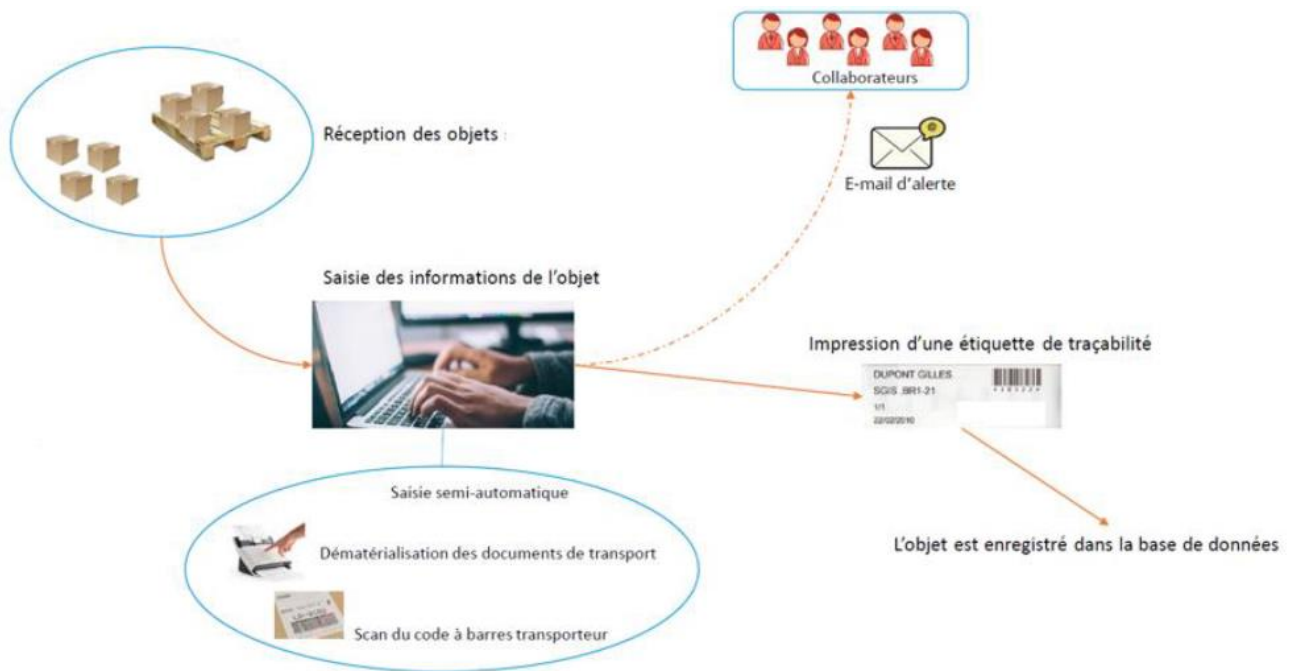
Collaborateurs

Réception des objets :

E-mail d'alerte

Saisie des informations de l'objet

Impression d'une étiquette de traçabilité

DUPONT GILLES
SGIS .BR1-21
1/1
22/02/2010

Saisie semi-automatique

Dématérialisation des documents de transport

Scan du code à barres transporteur

L'objet est enregistré dans la base de données